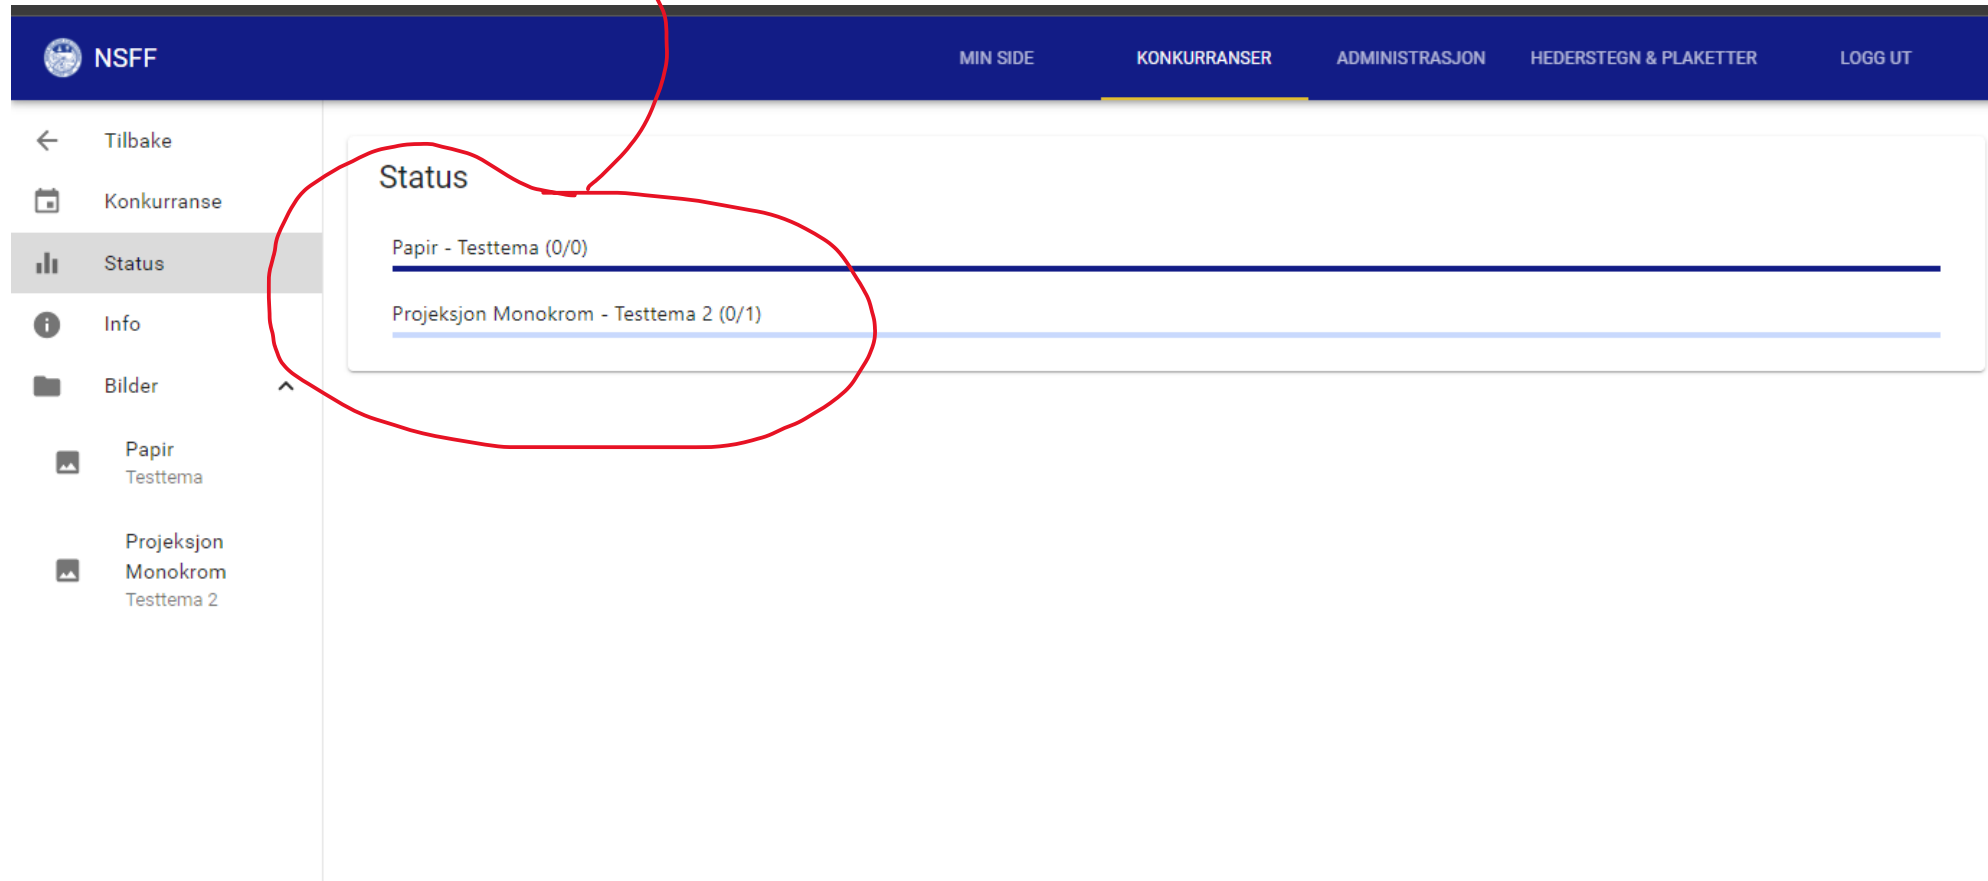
NSFF

MIN SIDE KONKURRANSER ADMINISTRASJON HEDERSTEGN & PLAKETTER LOGG UT

Tilbake
Konkurranse
Status
Info
Bilder
Papir
Testtema
Projeksjon Monokrom
Testtema 2

Status

Papir - Testtema (0/0)

Projeksjon Monokrom - Testtema 2 (0/1)